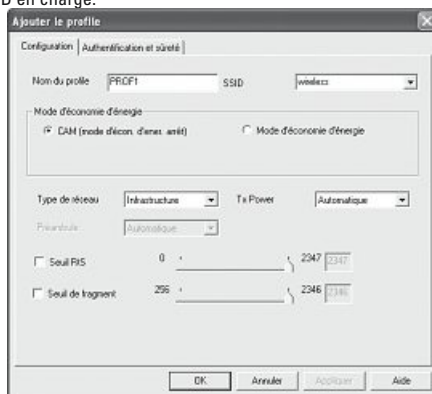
D en charge.

Ajouter le profile

Configuration | Authentification et sûreté

Nom du profile PROF1 SSID wireless

Mode d'économie d'énergie

CAM (mode d'écon. d'ener. arrêt) Mode d'économie d'énergie

Type de réseau Infrastructure Tx Power Automatique

Préambule Automatique

Seuil RTS 0 2347 2347

Seuil de fragment 256 2346 2346

OK Annuler Appliquer Aide